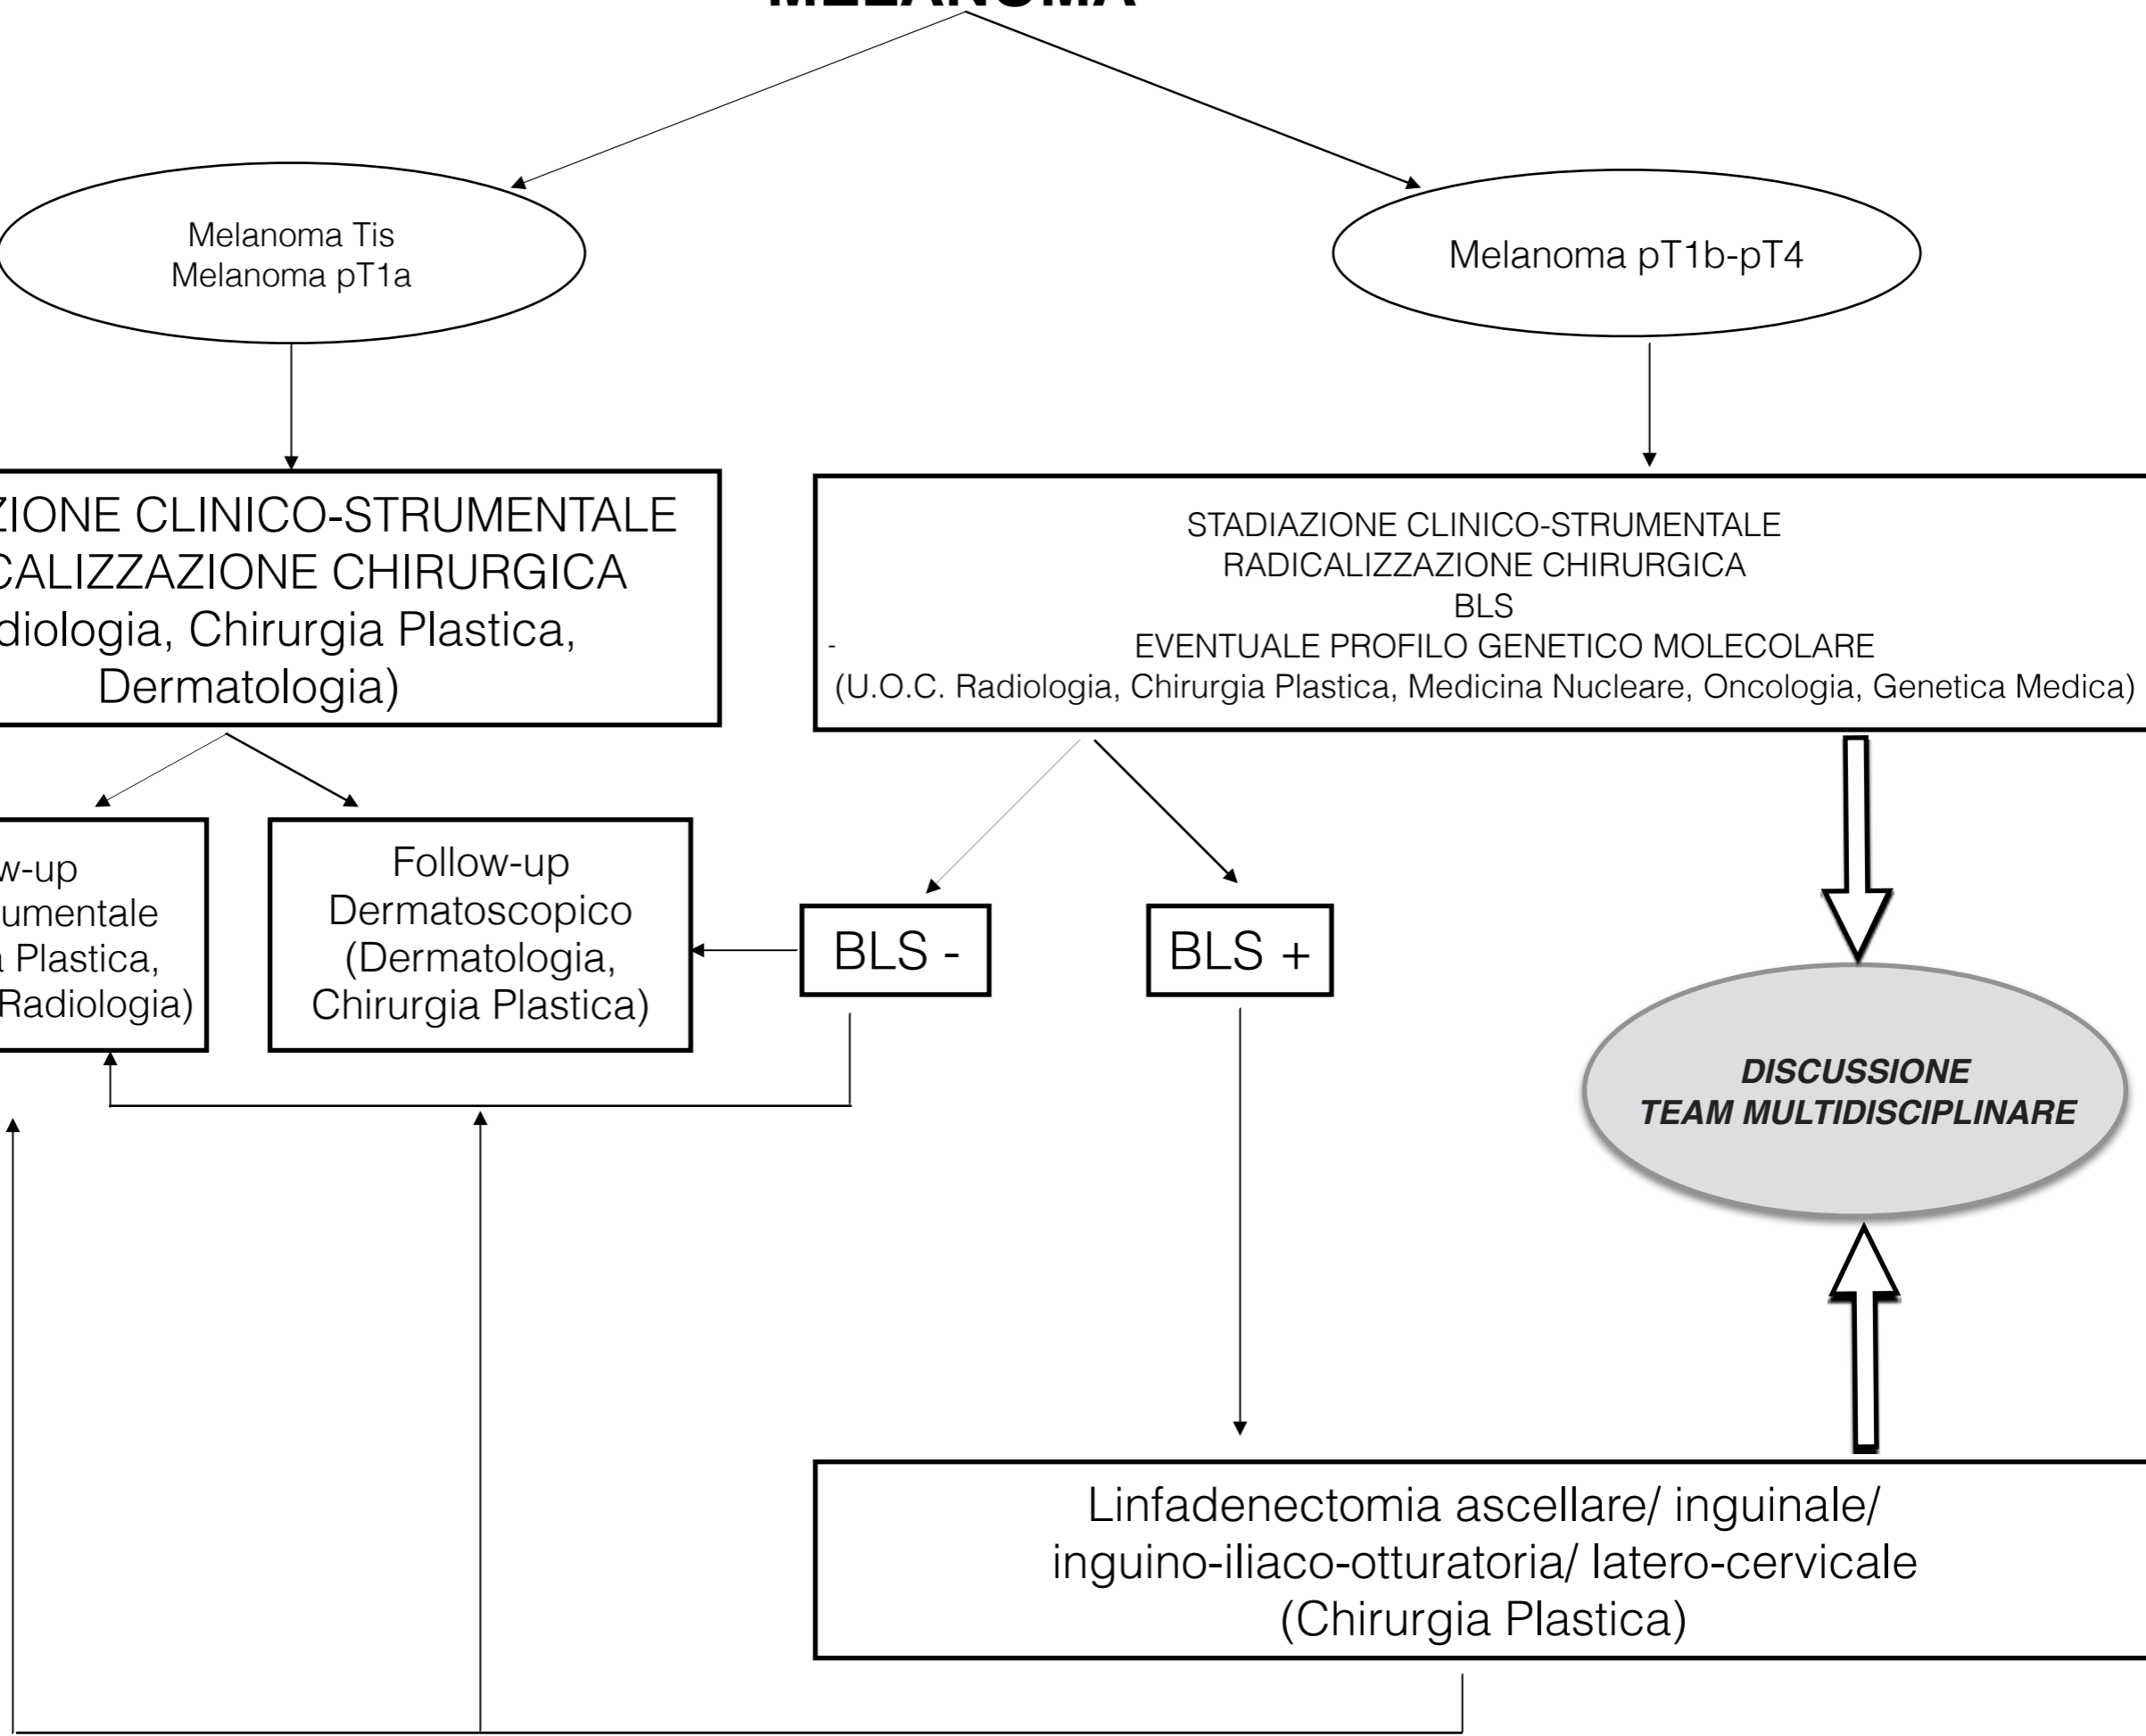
Melanoma Tis
Melanoma pT1a

Melanoma pT1b-pT4

ZIONE CLINICO-STRUMENTALE
CALIZZAZIONE CHIRURGICA
diologia, Chirurgia Plastica,
Dermatologia)

STADIAZIONE CLINICO-STRUMENTALE
RADICALIZZAZIONE CHIRURGICA
BLS
- EVENTUALE PROFILO GENETICO MOLECOLARE
(U.O.C. Radiologia, Chirurgia Plastica, Medicina Nucleare, Oncologia, Genetica Medica)

w-up
umentale
Plastica,
Radiologia)

Follow-up
Dermatoscopico
(Dermatologia,
Chirurgia Plastica)

BLS -

BLS +

DISCUSSIONE
TEAM MULTIDISCIPLINARE

Linfadenectomia ascellare/ inguinale/
inguino-iliaco-otturatoria/ latero-cervicale
(Chirurgia Plastica)